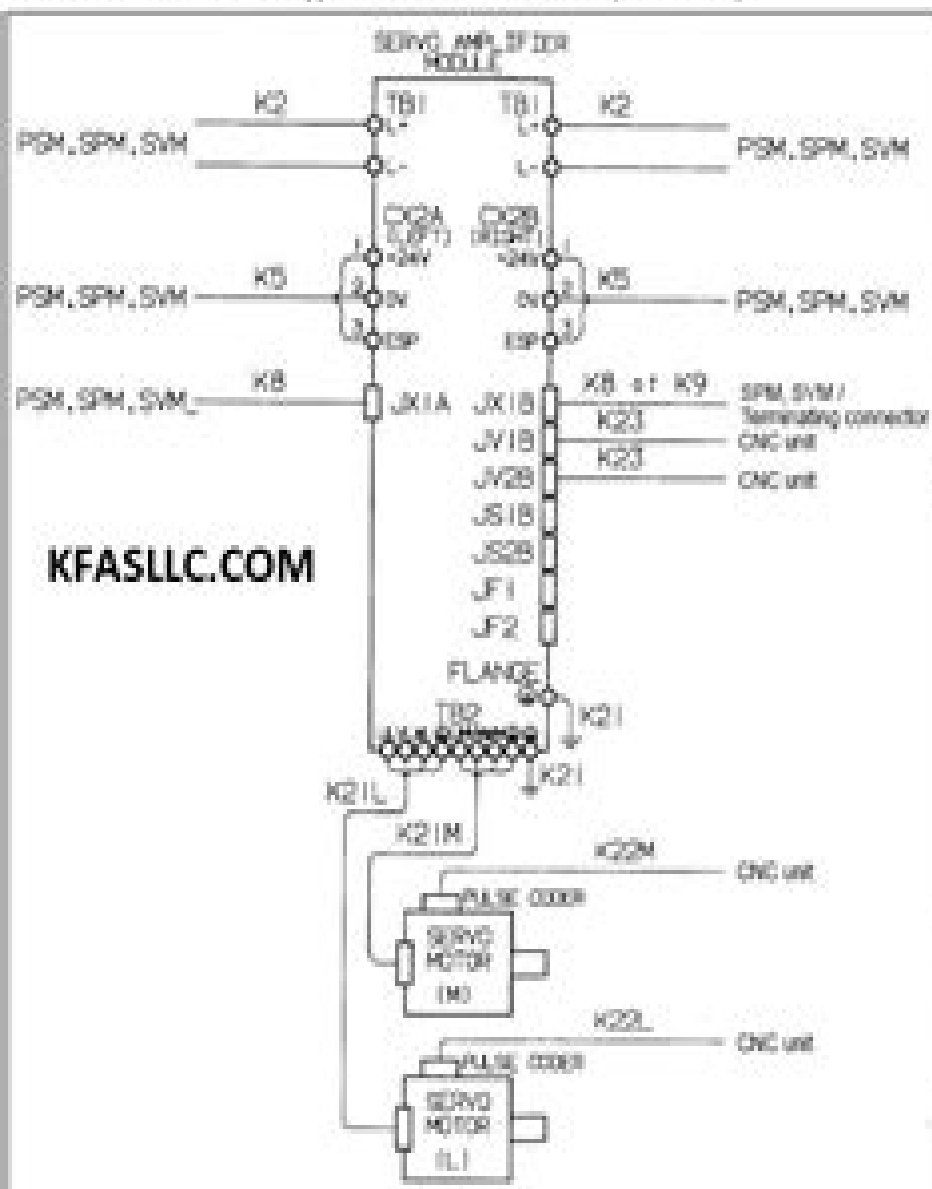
SERVO AMPLIFIER MODULE

K2
PSM, SPM, SVM
TB1
L+
L-
TB1
L+
L-
K2
PSM, SPM, SVM

CX2A (LEFT)
1 +24V
2 0V
3 ESP
K5
PSM, SPM, SVM

CX2B (RIGHT)
+24V 1
0V 2
ESP 3
K5
PSM, SPM, SVM

K8
PSM, SPM, SVM
JX1A

JX1B
K8 or K9
SPM, SVM / Terminating connector
JV1B
K23
CNC unit
JV2B
K23
CNC unit
JS1B
JS2B
JF1
JF2

KFASLLC.COM

FLANGE
K21
TB2
K21
K21L
K21M

K22M
CNC unit
PULSE CODER
SERVO MOTOR (M)

K22L
CNC unit
PULSE CODER
SERVO MOTOR (L)